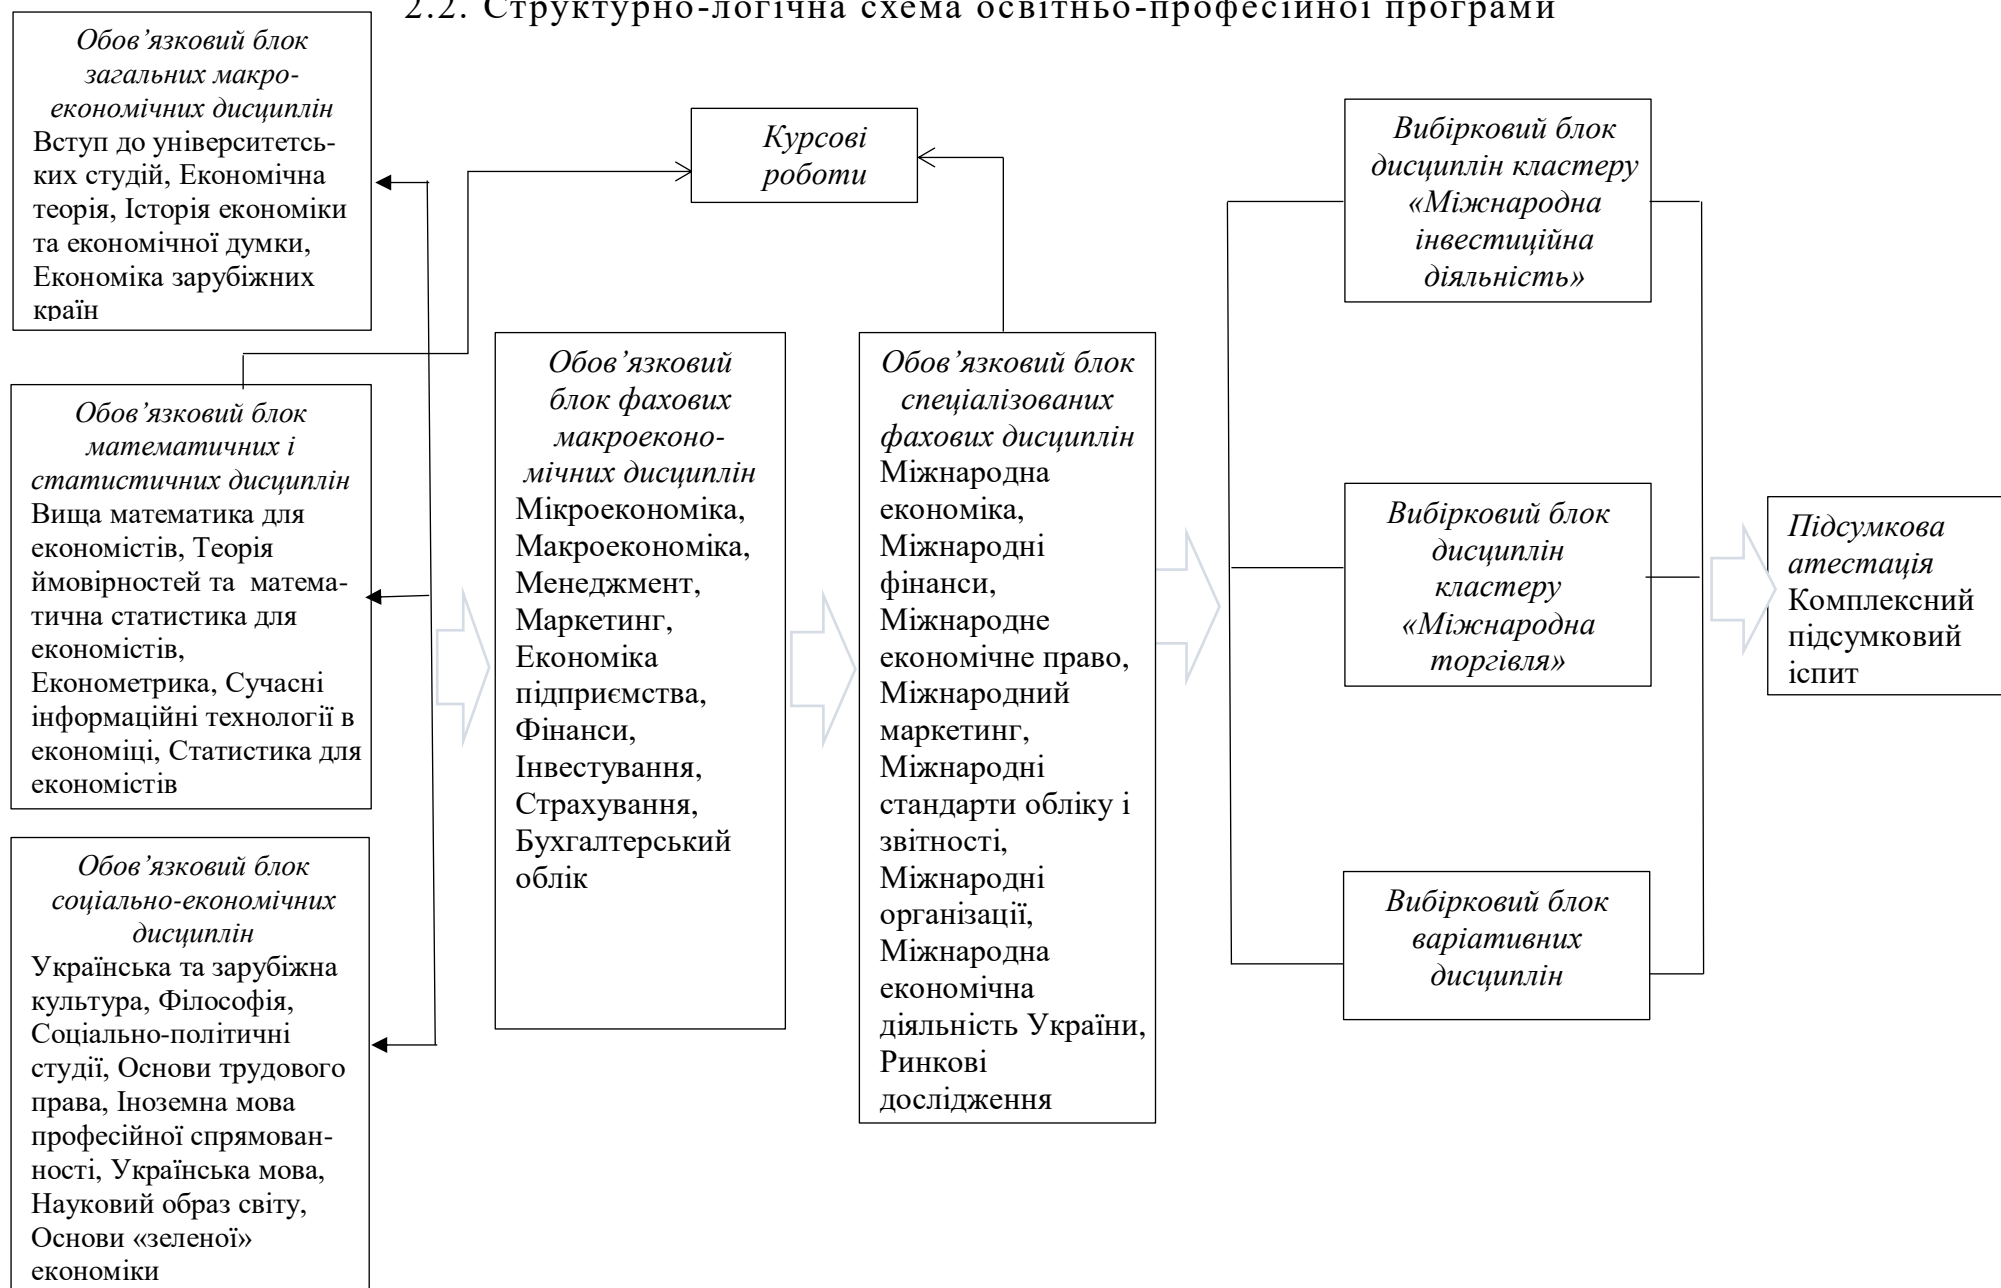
2.2. Структурно-логічна схема освітньо-професійної програми

Обов’язковий блок загальних макроекономічних дисциплін
Вступ до університетських студій, Економічна теорія, Історія економіки та економічної думки, Економіка зарубіжних країн

Обов’язковий блок математичних і статистичних дисциплін
Вища математика для економістів, Теорія ймовірностей та математична статистика для економістів, Економетрика, Сучасні інформаційні технології в економіці, Статистика для економістів

Обов’язковий блок соціально-економічних дисциплін
Українська та зарубіжна культура, Філософія, Соціально-політичні студії, Основи трудового права, Іноземна мова професійної спрямованності, Українська мова, Науковий образ світу, Основи «зеленої» економіки

Курсові роботи

Обов’язковий блок фахових макроекономічних дисциплін
Мікроекономіка, Макроекономіка, Менеджмент, Маркетинг, Економіка підприємства, Фінанси, Інвестування, Страхування, Бухгалтерський облік

Обов’язковий блок спеціалізованих фахових дисциплін
Міжнародна економіка, Міжнародні фінанси, Міжнародне економічне право, Міжнародний маркетинг, Міжнародні стандарти обліку і звітності, Міжнародні організації, Міжнародна економічна діяльність України, Ринкові дослідження

Вибірковий блок дисциплін кластеру «Міжнародна інвестиційна діяльність»

Вибірковий блок дисциплін кластеру «Міжнародна торгівля»

Вибірковий блок варіативних дисциплін

Підсумкова атестація
Комплексний підсумковий іспит